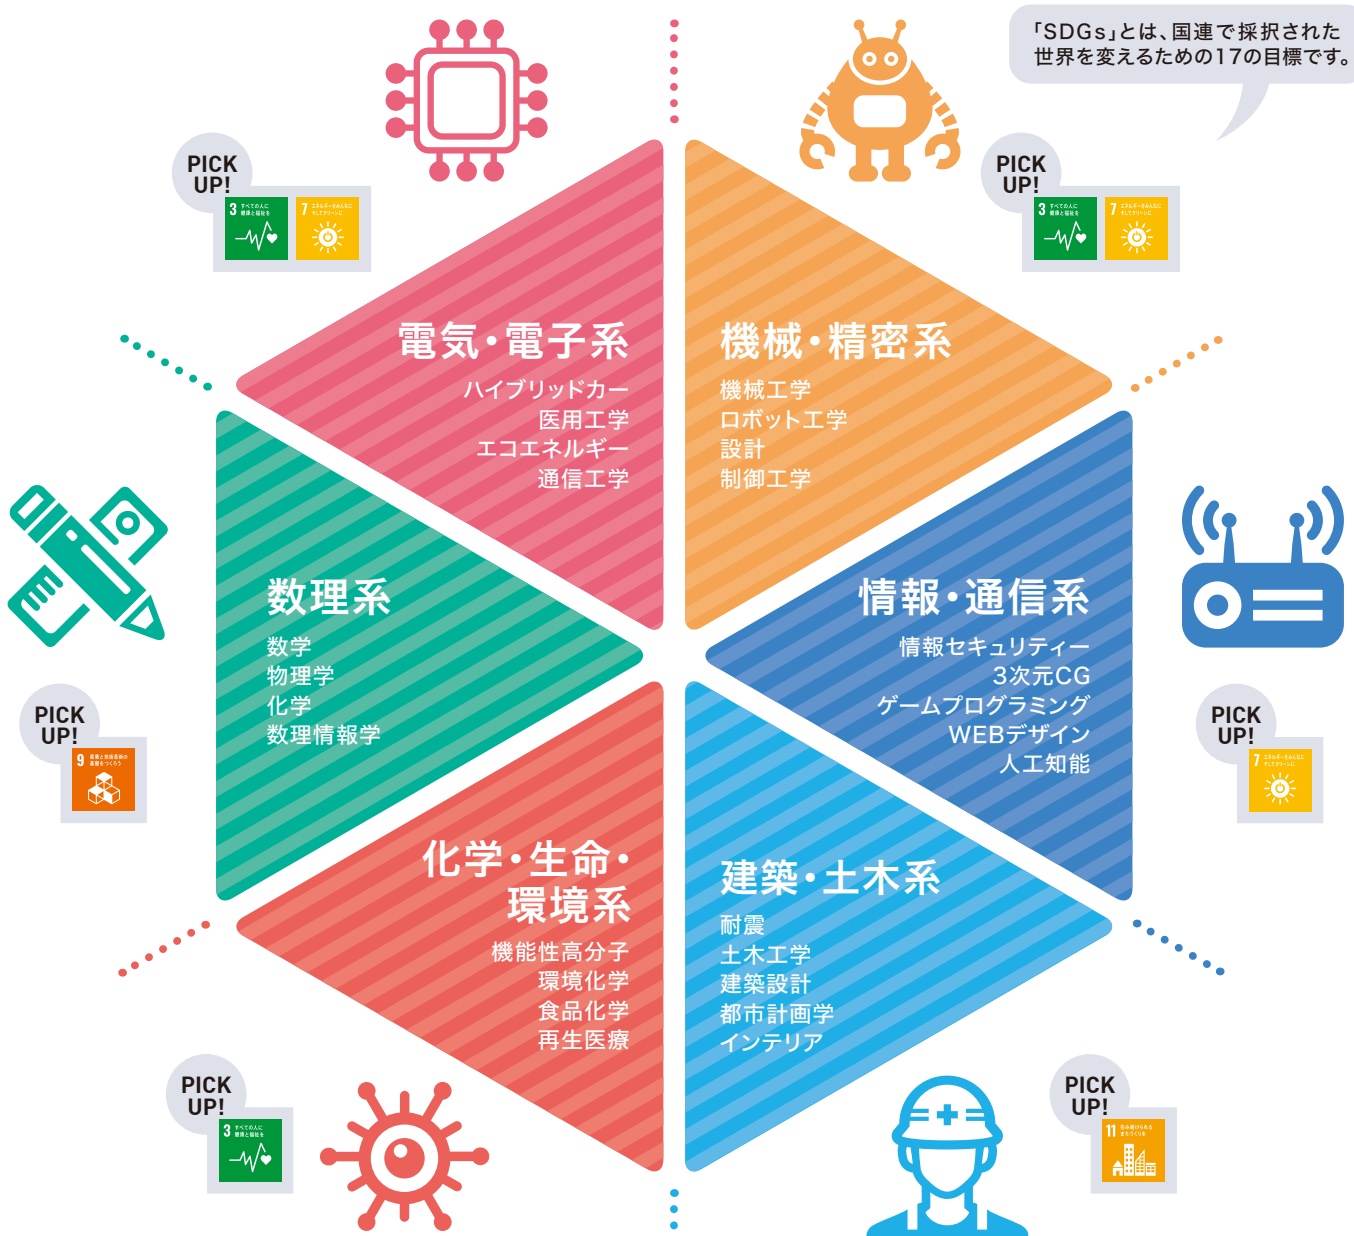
「SDGs」とは、国連で採択された世界を変えるための17の目標です。

PICK UP!
3 すべての人に健康と福祉を
7 エネルギーをみんなに そしてクリーンに

電気・電子系
ハイブリッドカー
医用工学
エコエネルギー
通信工学

PICK UP!
3 すべての人に健康と福祉を
7 エネルギーをみんなに そしてクリーンに

機械・精密系
機械工学
ロボット工学
設計
制御工学

数理系
数学
物理学
化学
数理情報学

PICK UP!
9 産業と技術革新の基盤をつくろう

情報・通信系
情報セキュリティー
3次元CG
ゲームプログラミング
WEBデザイン
人工知能

PICK UP!
7 エネルギーをみんなに そしてクリーンに

化学・生命・環境系
機能性高分子
環境化学
食品化学
再生医療

建築・土木系
耐震
土木工学
建築設計
都市計画学
インテリア

PICK UP!
3 すべての人に健康と福祉を

PICK UP!
11 住み続けられるまちづくりを